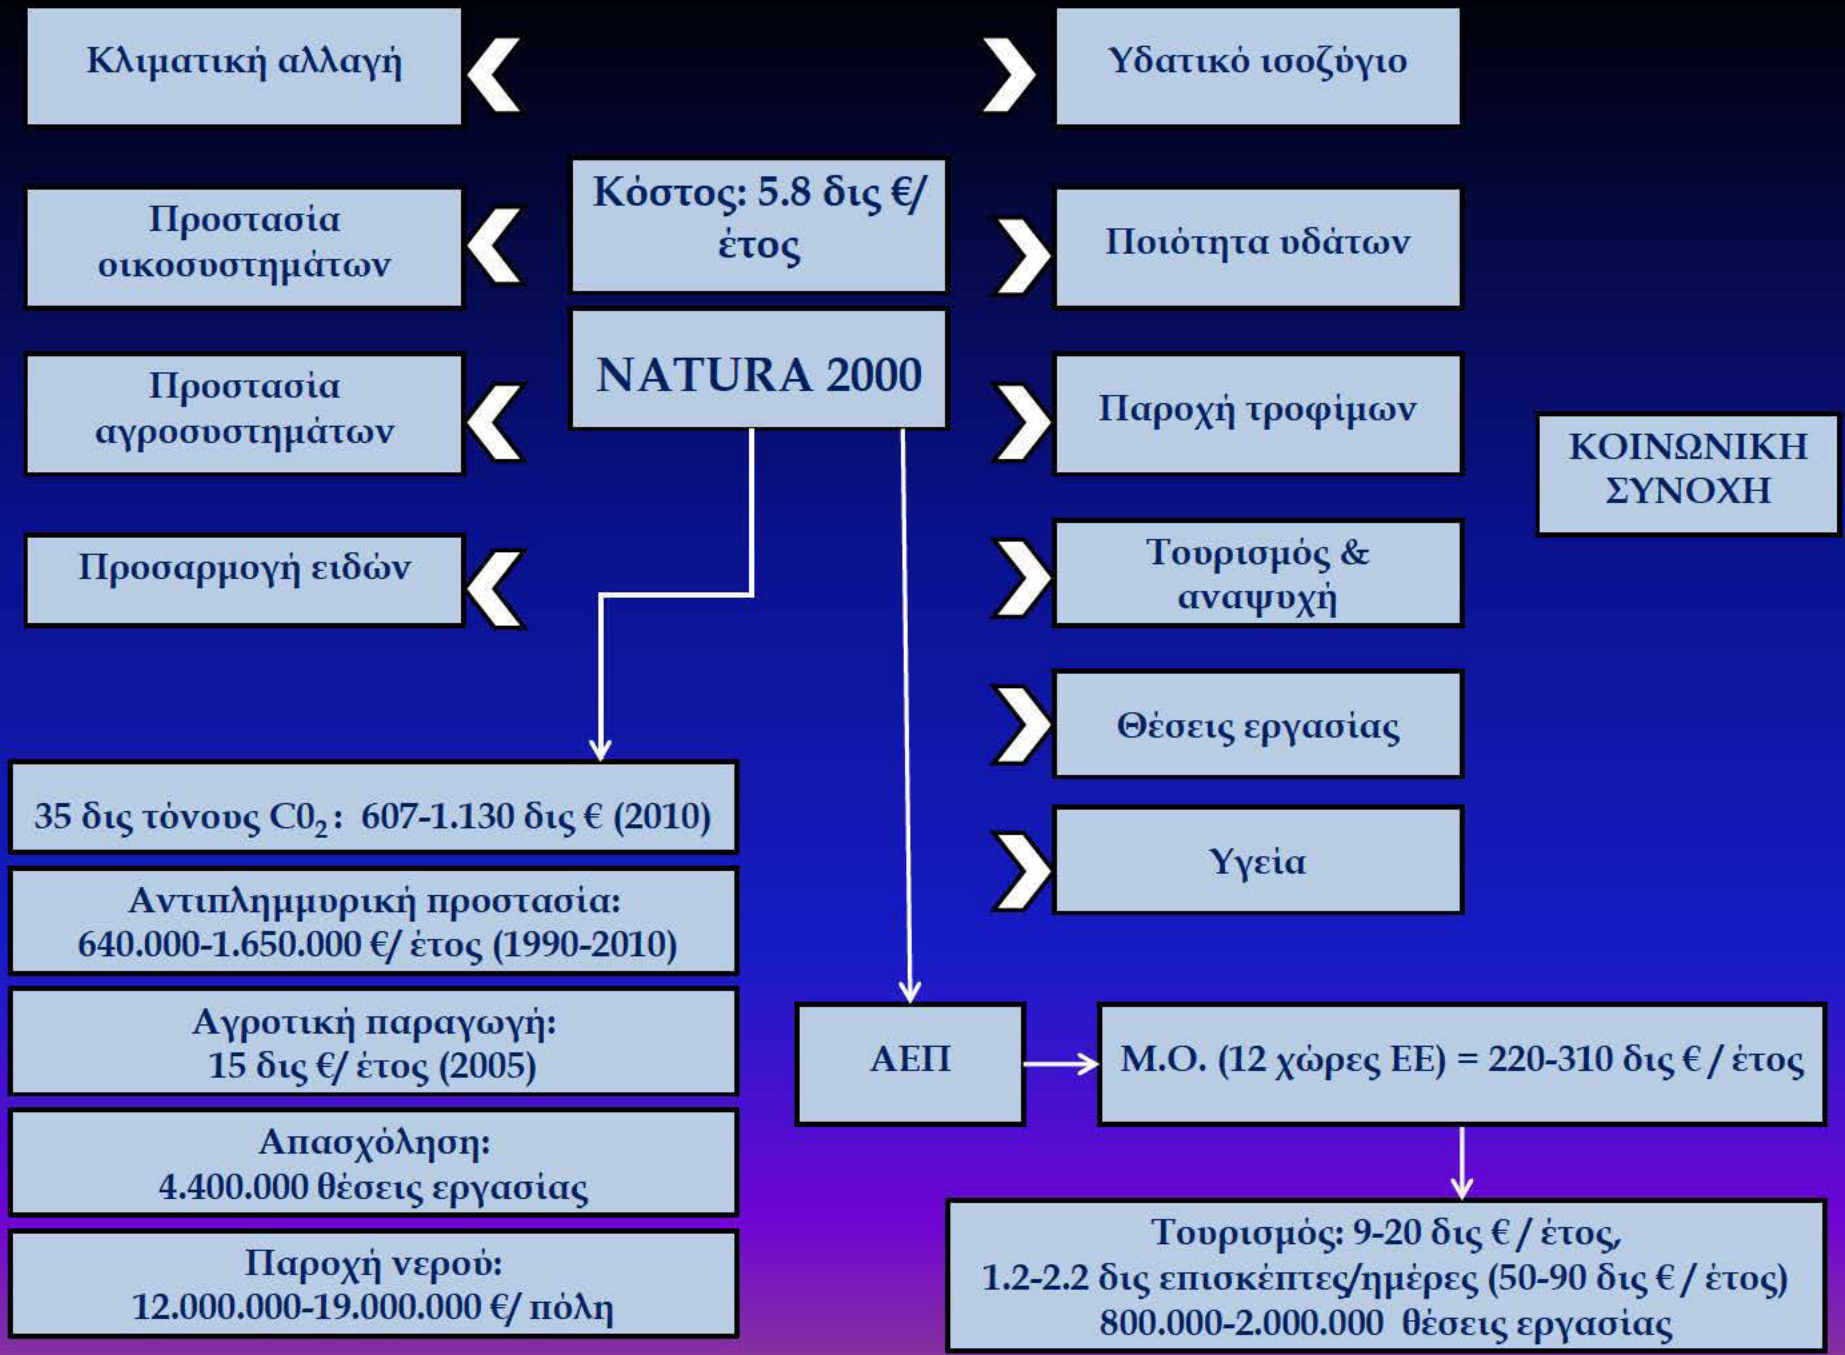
Κλιματική αλλαγή

Υδατικό ισοζύγιο

Προστασία οικοσυστημάτων

Κόστος: 5.8 δις €/ έτος

Ποιότητα υδάτων

Προστασία αγροσυστημάτων

NATURA 2000

Παροχή τροφίμων

ΚΟΙΝΩΝΙΚΗ ΣΥΝΟΧΗ

Προσαρμογή ειδών

Τουρισμός & αναψυχή

Θέσεις εργασίας

Υγεία

35 δις τόνους $C0_2$: 607-1.130 δις € (2010)

Αντιπλημμυρική προστασία: 640.000-1.650.000 €/ έτος (1990-2010)

Αγροτική παραγωγή: 15 δις €/ έτος (2005)

Απασχόληση: 4.400.000 θέσεις εργασίας

Παροχή νερού: 12.000.000-19.000.000 €/ πόλη

ΑΕΠ

Μ.Ο. (12 χώρες ΕΕ) = 220-310 δις € / έτος

Τουρισμός: 9-20 δις € / έτος, 1.2-2.2 δις επισκέπτες/ημέρες (50-90 δις € / έτος) 800.000-2.000.000 θέσεις εργασίας